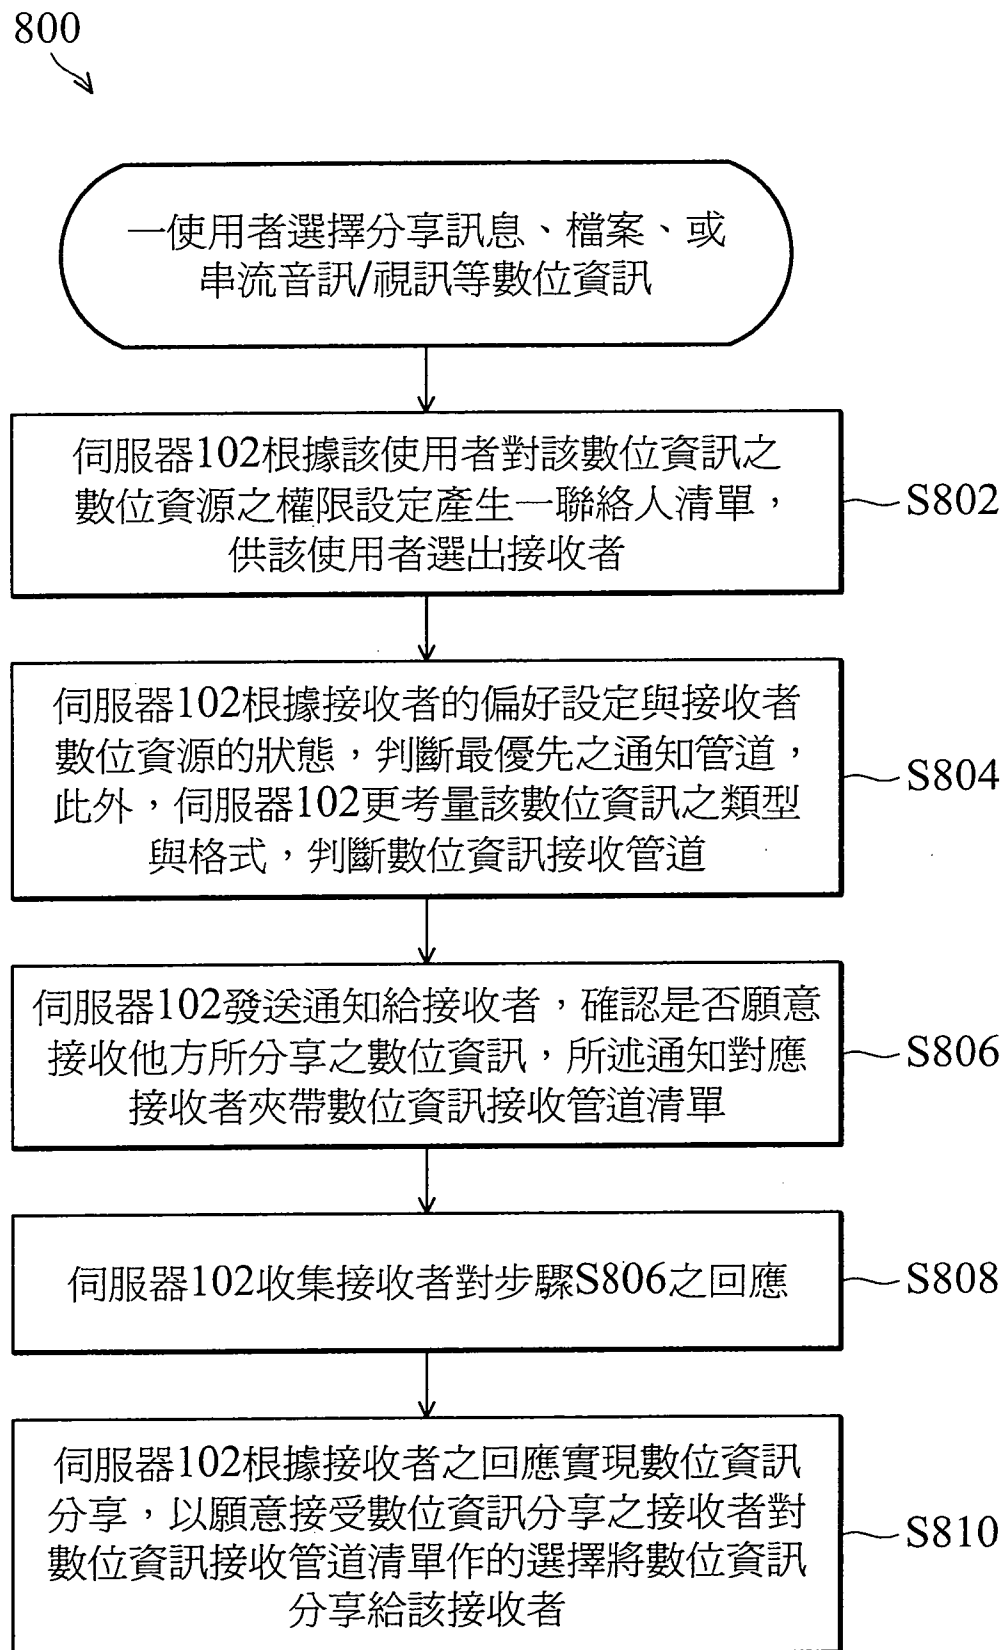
800

一使用者選擇分享訊息、檔案、或串流音訊/視訊等數位資訊

伺服器102根據該使用者對該數位資訊之數位資源之權限設定產生一聯絡人清單，供該使用者選出接收者

S802

伺服器102根據接收者的偏好設定與接收者數位資源的狀態，判斷最優先之通知管道，此外，伺服器102更考量該數位資訊之類型與格式，判斷數位資訊接收管道

S804

伺服器102發送通知給接收者，確認是否願意接收他方所分享之數位資訊，所述通知對應接收者夾帶數位資訊接收管道清單

S806

伺服器102收集接收者對步驟S806之回應

S808

伺服器102根據接收者之回應實現數位資訊分享，以願意接受數位資訊分享之接收者對數位資訊接收管道清單作的選擇將數位資訊分享給該接收者

S810